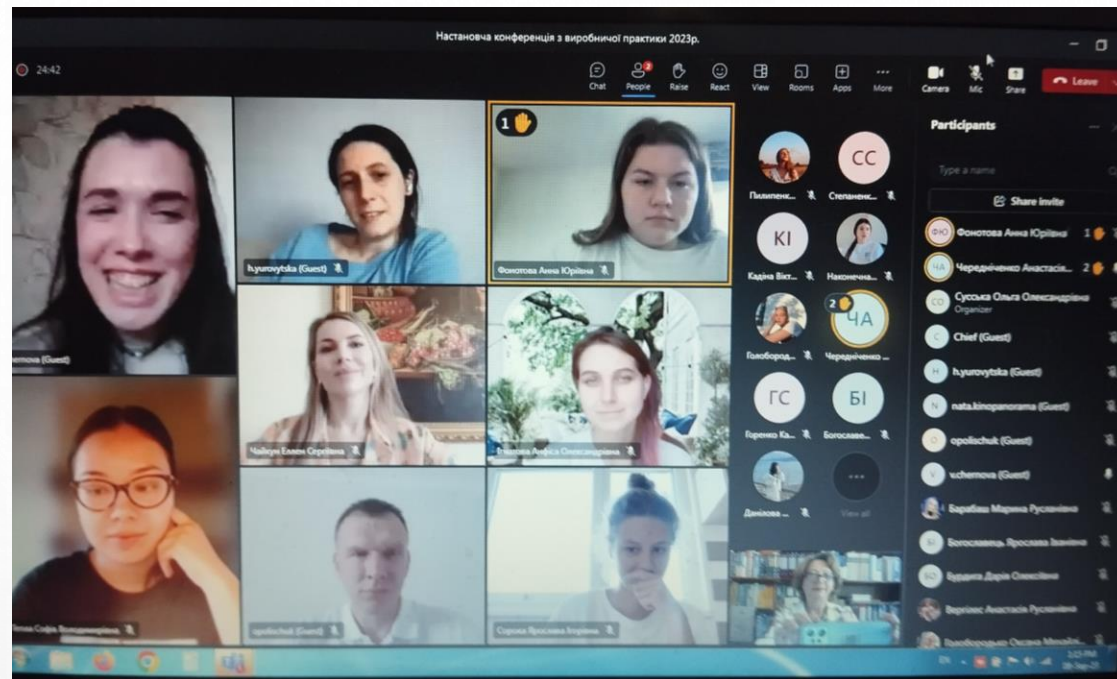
Настановча конференція з виробничої практики 2023р.

24:42

Chat People Raise React View Rooms Apps More Camera Mic Share Leave

1

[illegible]chernova (Guest)

h.yurovytska (Guest)

Фонотова Анна Юріївна

Чайкун Елеонора Сергіївна

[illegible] Анфіса Олександрівна

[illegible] Софія Володимирівна

opolischuk (Guest)

Сорока Ярослава Ігорівна

Пилипенк...

CC

Степаненк...

KI

Кадіна Вікт...

Накочечна...

Голоборрод...

2

ЧА

Чередніченко...

ГС

Горенко Ка...

БІ

Богославе...

Данікова...

View all

Participants

Type a name

Share invite

ФЮ Фонотова Анна Юріївна 1

ЧА Чередніченко Анастасія... 2

СО Суська Ольга Олександрівна
Organizer

C Chief (Guest)

H h.yurovytska (Guest)

N nata.kinopanorama (Guest)

O opolischuk (Guest)

V v.chernova (Guest)

Барабаш Марина Русланівна

БІ Богославець Ярослава Іванівна

БО Бурдига Дарія Олексіївна

Вергізес Анастасія Русланівна

Голобородько Оксана Михайл...

EN